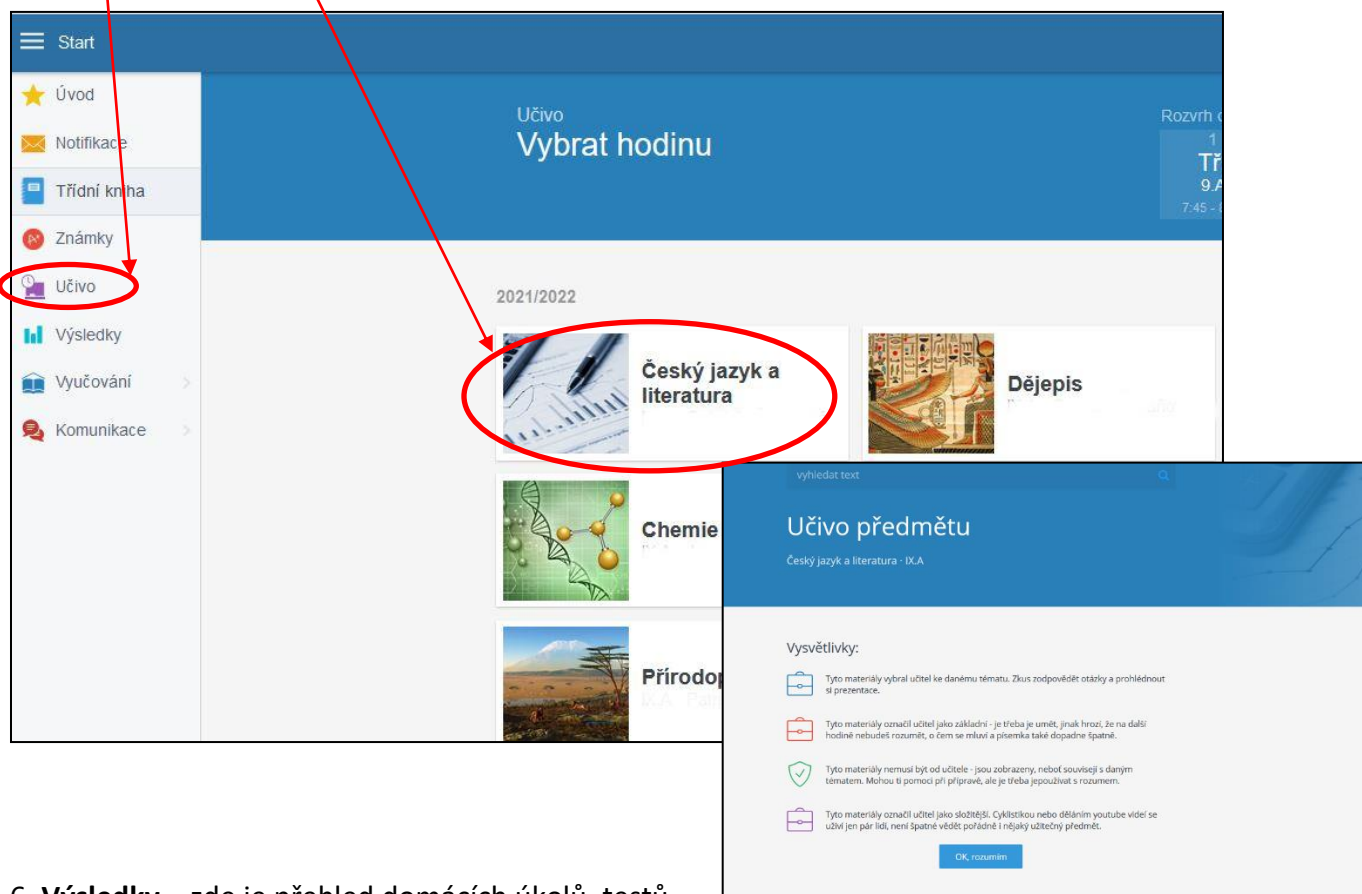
Start

Úvod

Notifikace

Třídní kniha

Známky

Učivo

Výsledky

Vyučování

Komunikace

Učivo

Vybrat hodinu

Rozvrh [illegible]

1

Tř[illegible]

9.A

7:45 - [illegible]

2021/2022

Český jazyk a literatura

Dějepis

Chemie

Přírodop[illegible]

vyhledat text

Učivo předmětu

Český jazyk a literatura - IX.A

Vysvětlivky:

Tyto materiály vybral učitel ke danému tématu. Zkus zodpovědět otázky a prohlédnout si prezentace.

Tyto materiály označil učitel jako základní - je třeba je umět, jinak hrozí, že na další hodině nebudeš rozumět, o čem se mluví a písemka také dopadne špatně.

Tyto materiály nemusí být od učitele - jsou zobrazeny, neboť souvisejí s daným tématem. Mohou ti pomoci při přípravě, ale je třeba jepoužívat s rozumem.

Tyto materiály označil učitel jako složitější. Cyklistikou nebo děláním youtube videí se uživí jen pár lidí, není špatné vědět pořádně i nějaký užitečný předmět.

OK, rozumím

6. Výsledky – zde je přehled domácích úkolů, testů